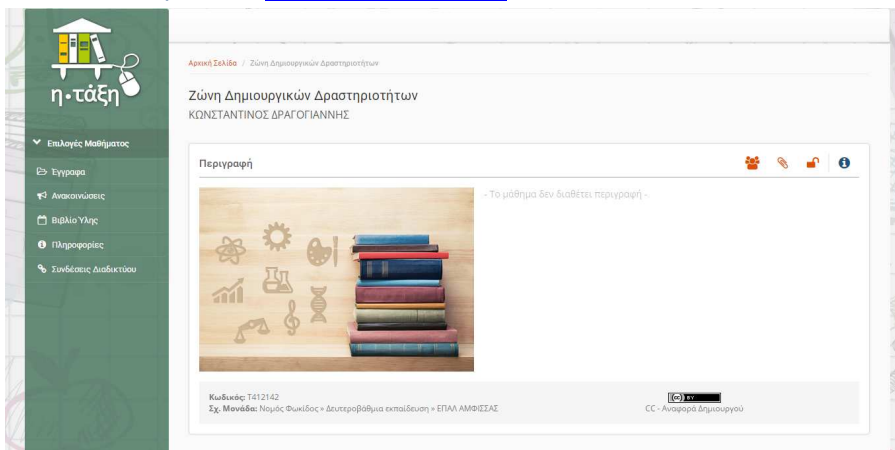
η·τάξη

Επιλογές Μαθήματος
Έγγραφα
Ανακοινώσεις
Βιβλίο Ύλης
Πληροφορίες
Συνδέσεις Διαδικτύου

Αρχική Σελίδα / Ζώνη Δημιουργικών Δραστηριοτήτων

Ζώνη Δημιουργικών Δραστηριοτήτων
ΚΩΝΣΤΑΝΤΙΝΟΣ ΔΡΑΓΟΓΙΑΝΝΗΣ

Περιγραφή

- Το μάθημα δεν διαθέτει περιγραφή -

Κωδικός: Τ412142
Σχ. Μονάδα: Νομός Φωκίδος » Δευτεροβάθμια εκπαίδευση » ΕΠΑΛ ΑΜΦΙΣΣΑΣ

CC BY
CC - Αναφορά Δημιουργού